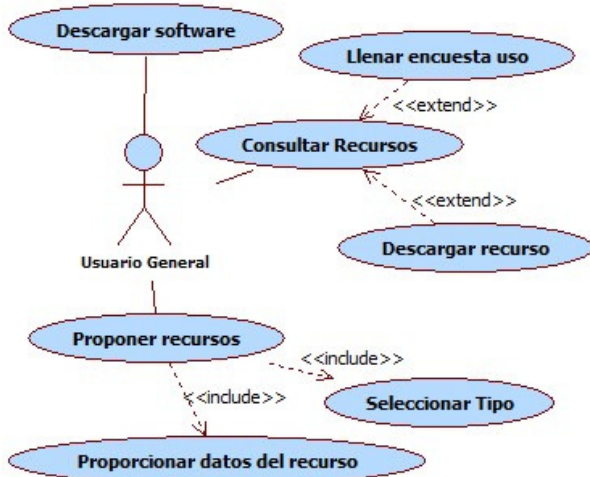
Descargar software

Llenar encuesta uso

<<extend>>

Consultar Recursos

<<extend>>

Descargar recurso

Usuario General

Proponer recursos

<<include>>

<<include>>

Seleccionar Tipo

Proporcionar datos del recurso